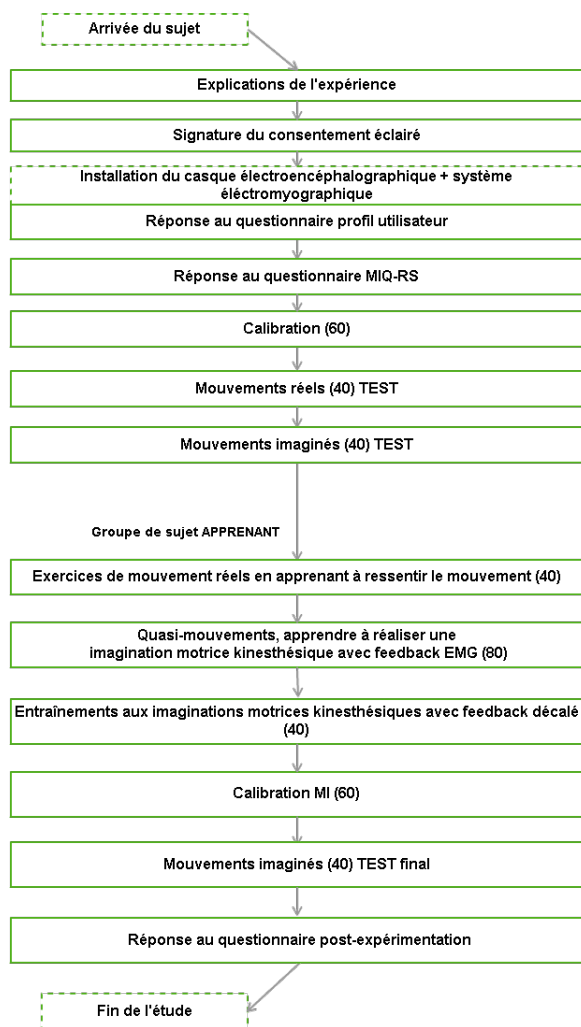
Arrivée du sujet

Explications de l'expérience

Signature du consentement éclairé

Installation du casque électroencéphalographique + système éléctromyographique

Réponse au questionnaire profil utilisateur

Réponse au questionnaire MIQ-RS

Calibration (60)

Mouvements réels (40) TEST

Mouvements imaginés (40) TEST

Groupe de sujet APPRENANT

Exercices de mouvement réels en apprenant à ressentir le mouvement (40)

Quasi-mouvements, apprendre à réaliser une imagination motrice kinesthésique avec feedback EMG (80)

Entraînements aux imaginations motrices kinesthésiques avec feedback décalé (40)

Calibration MI (60)

Mouvements imaginés (40) TEST final

Réponse au questionnaire post-expérimentation

Fin de l'étude